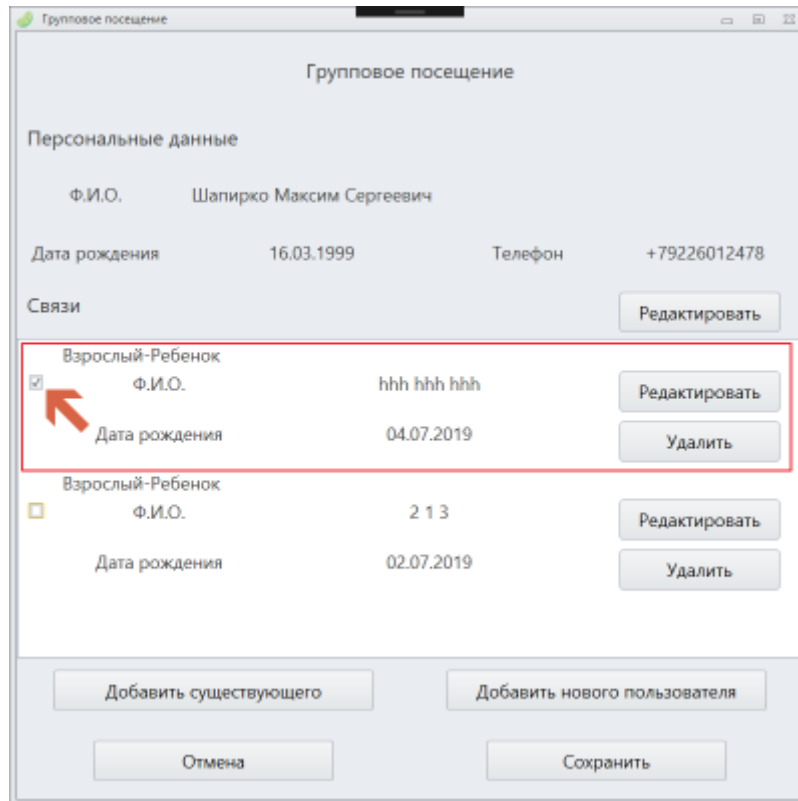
Групповое посещение

Групповое посещение

Персональные данные

Ф.И.О. Шапирко Максим Сергеевич

Дата рождения 16.03.1999 Телефон +79226012478

Связи

Редактировать

Взрослый-Ребенок

Ф.И.О. hhh hhh hhh

Редактировать

Дата рождения 04.07.2019

Удалить

Взрослый-Ребенок

Ф.И.О. 2 1 3

Редактировать

Дата рождения 02.07.2019

Удалить

Добавить существующего

Добавить нового пользователя

Отмена

Сохранить